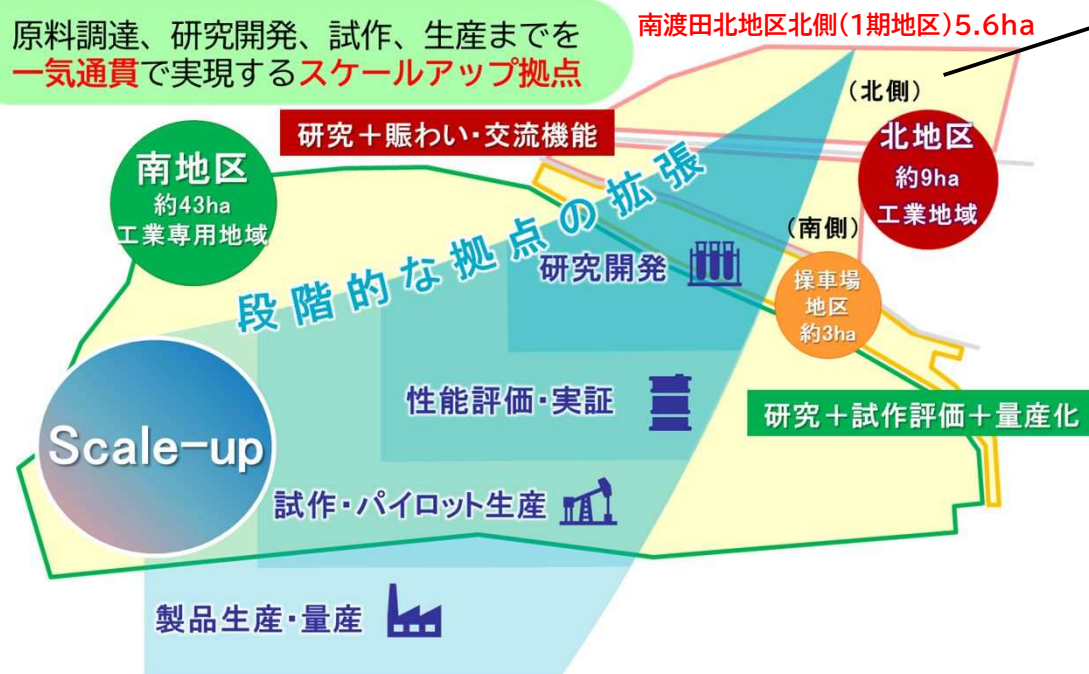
原料調達、研究開発、試作、生産までを
一気通貫で実現するスケールアップ拠点

南渡田北地区北側(1期地区)5.6ha

(北側)

研究＋賑わい・交流機能

北地区
約9ha
工業地域

南地区
約43ha
工業専用地域

(南側)

段階的な拠点の拡張

研究開発

操車場
地区
約3ha

Scale-up

性能評価・実証

研究＋試作評価＋量産化

試作・パイロット生産

製品生産・量産